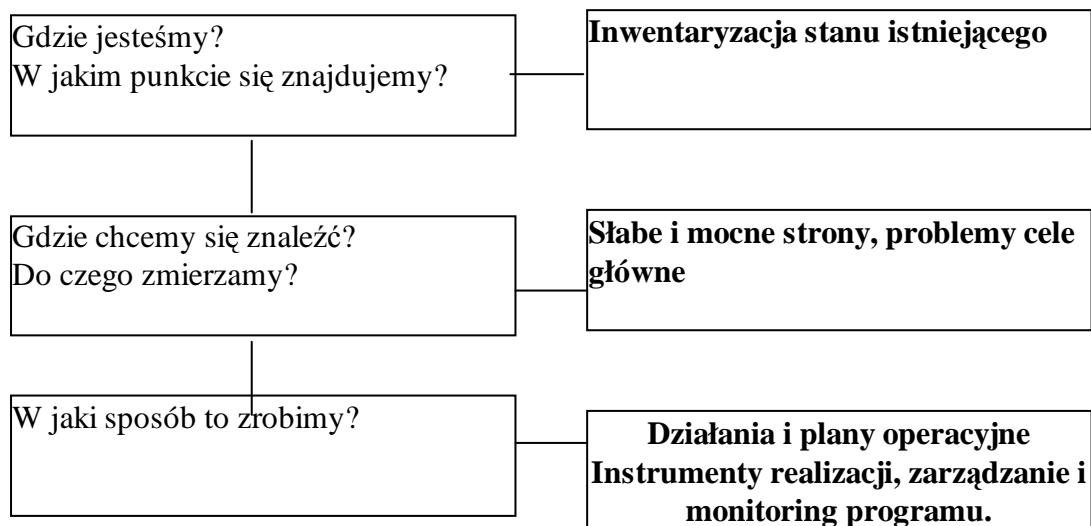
Gdzie jesteśmy?
W jakim punkcie się znajdujemy?

Inwentaryzacja stanu istniejącego

Gdzie chcemy się znaleźć?
Do czego zmierzamy?

Słabe i mocne strony, problemy cele główne

W jaki sposób to zrobimy?

Działania i plany operacyjne
Instrumenty realizacji, zarządzanie i monitoring programu.